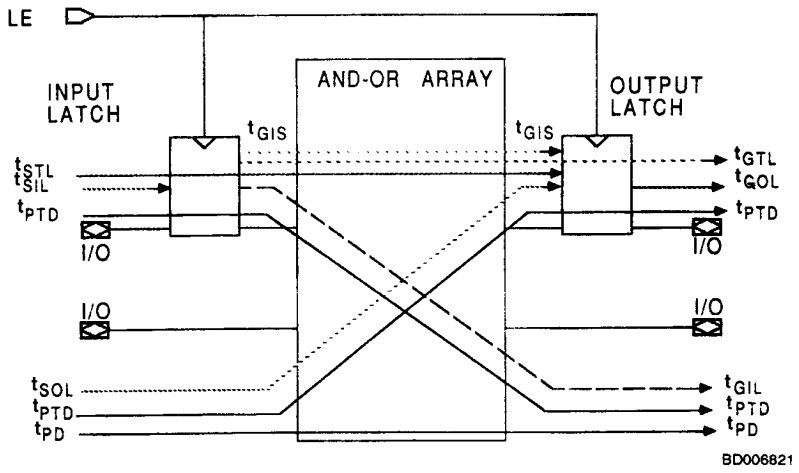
LE

INPUT LATCH

AND-OR ARRAY

OUTPUT LATCH

$t_{GIS}$

$t_{GIS}$

$t_{STL}$

$t_{SIL}$

$t_{PTD}$

I/O

I/O

$t_{GTL}$

$t_{GOL}$

$t_{PTD}$

I/O

I/O

$t_{SOL}$

$t_{PTD}$

$t_{PD}$

$t_{GIL}$

$t_{PTD}$

$t_{PD}$

BD006821